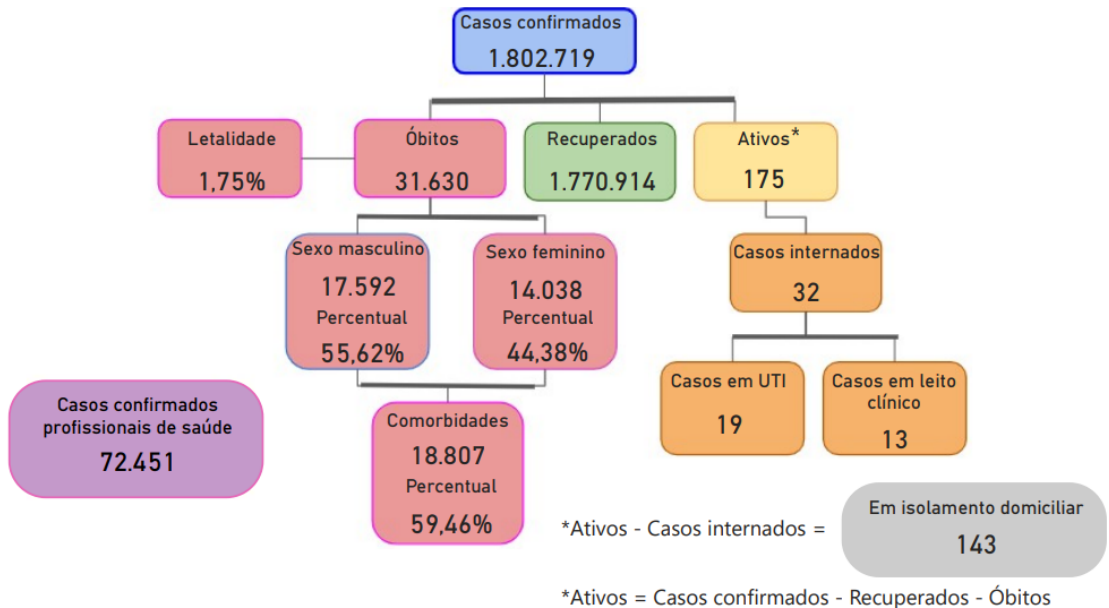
Casos confirmados
1.802.719

Letalidade
1,75%

Óbitos
31.630

Recuperados
1.770.914

Ativos*
175

Sexo masculino
17.592
Percentual
55,62%

Sexo feminino
14.038
Percentual
44,38%

Casos internados
32

Casos em UTI
19

Casos em leito clínico
13

Casos confirmados profissionais de saúde
72.451

Comorbidades
18.807
Percentual
59,46%

*Ativos - Casos internados =

Em isolamento domiciliar
143

*Ativos = Casos confirmados - Recuperados - Óbitos